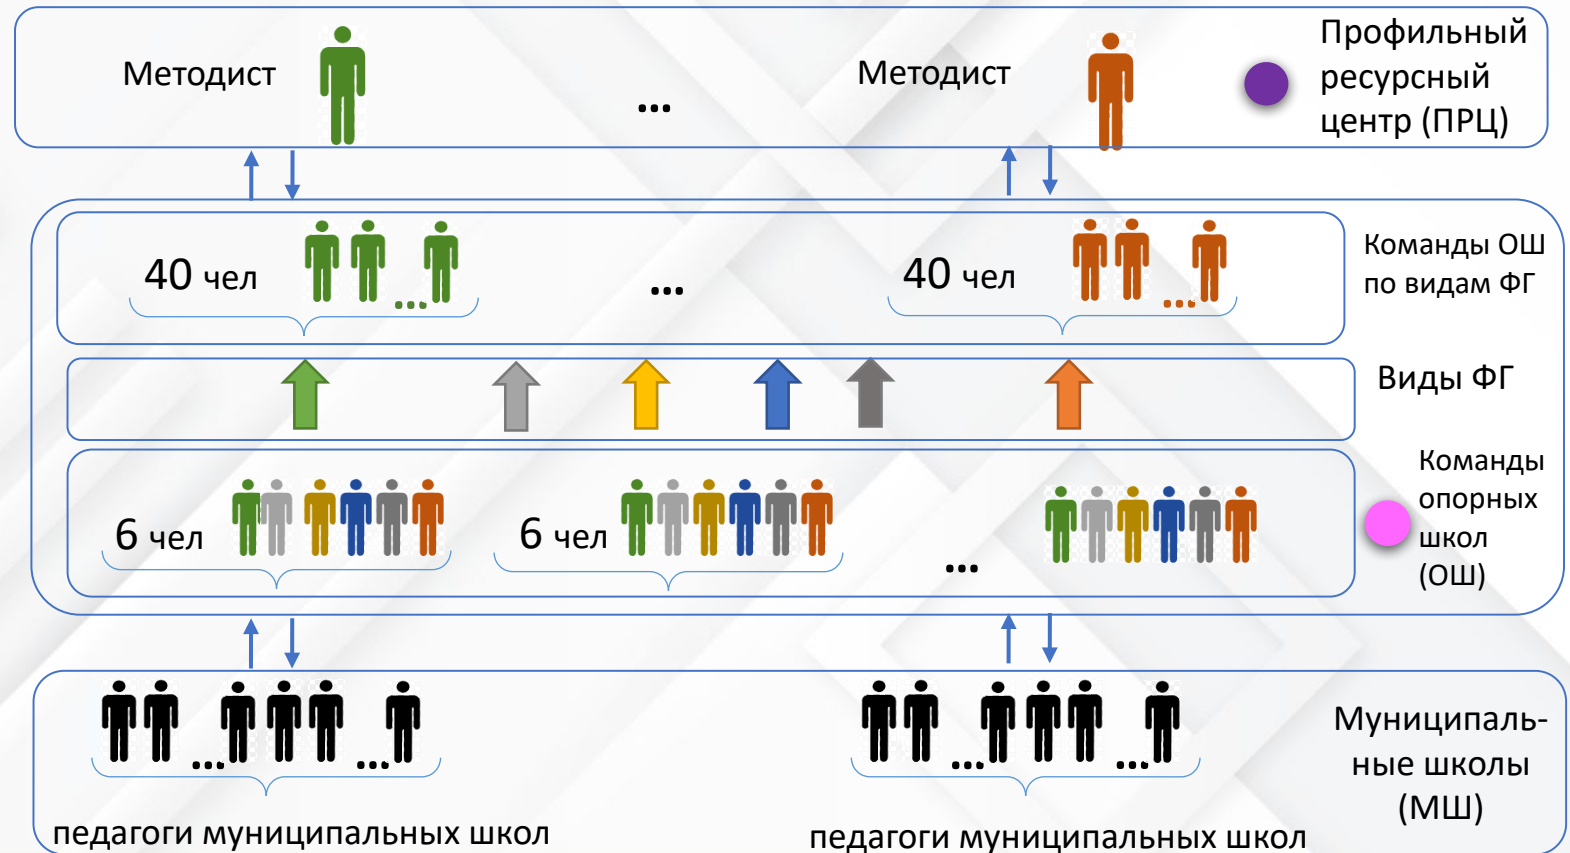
Методист

...

Методист

Профильный ресурсный центр (ПРЦ)

40 чел

...

...

40 чел

...

Команды ОШ по видам ФГ

Виды ФГ

6 чел

6 чел

...

Команды опорных школ (ОШ)

... ...

... ...

Муниципальные школы (МШ)

педагоги муниципальных школ

педагоги муниципальных школ